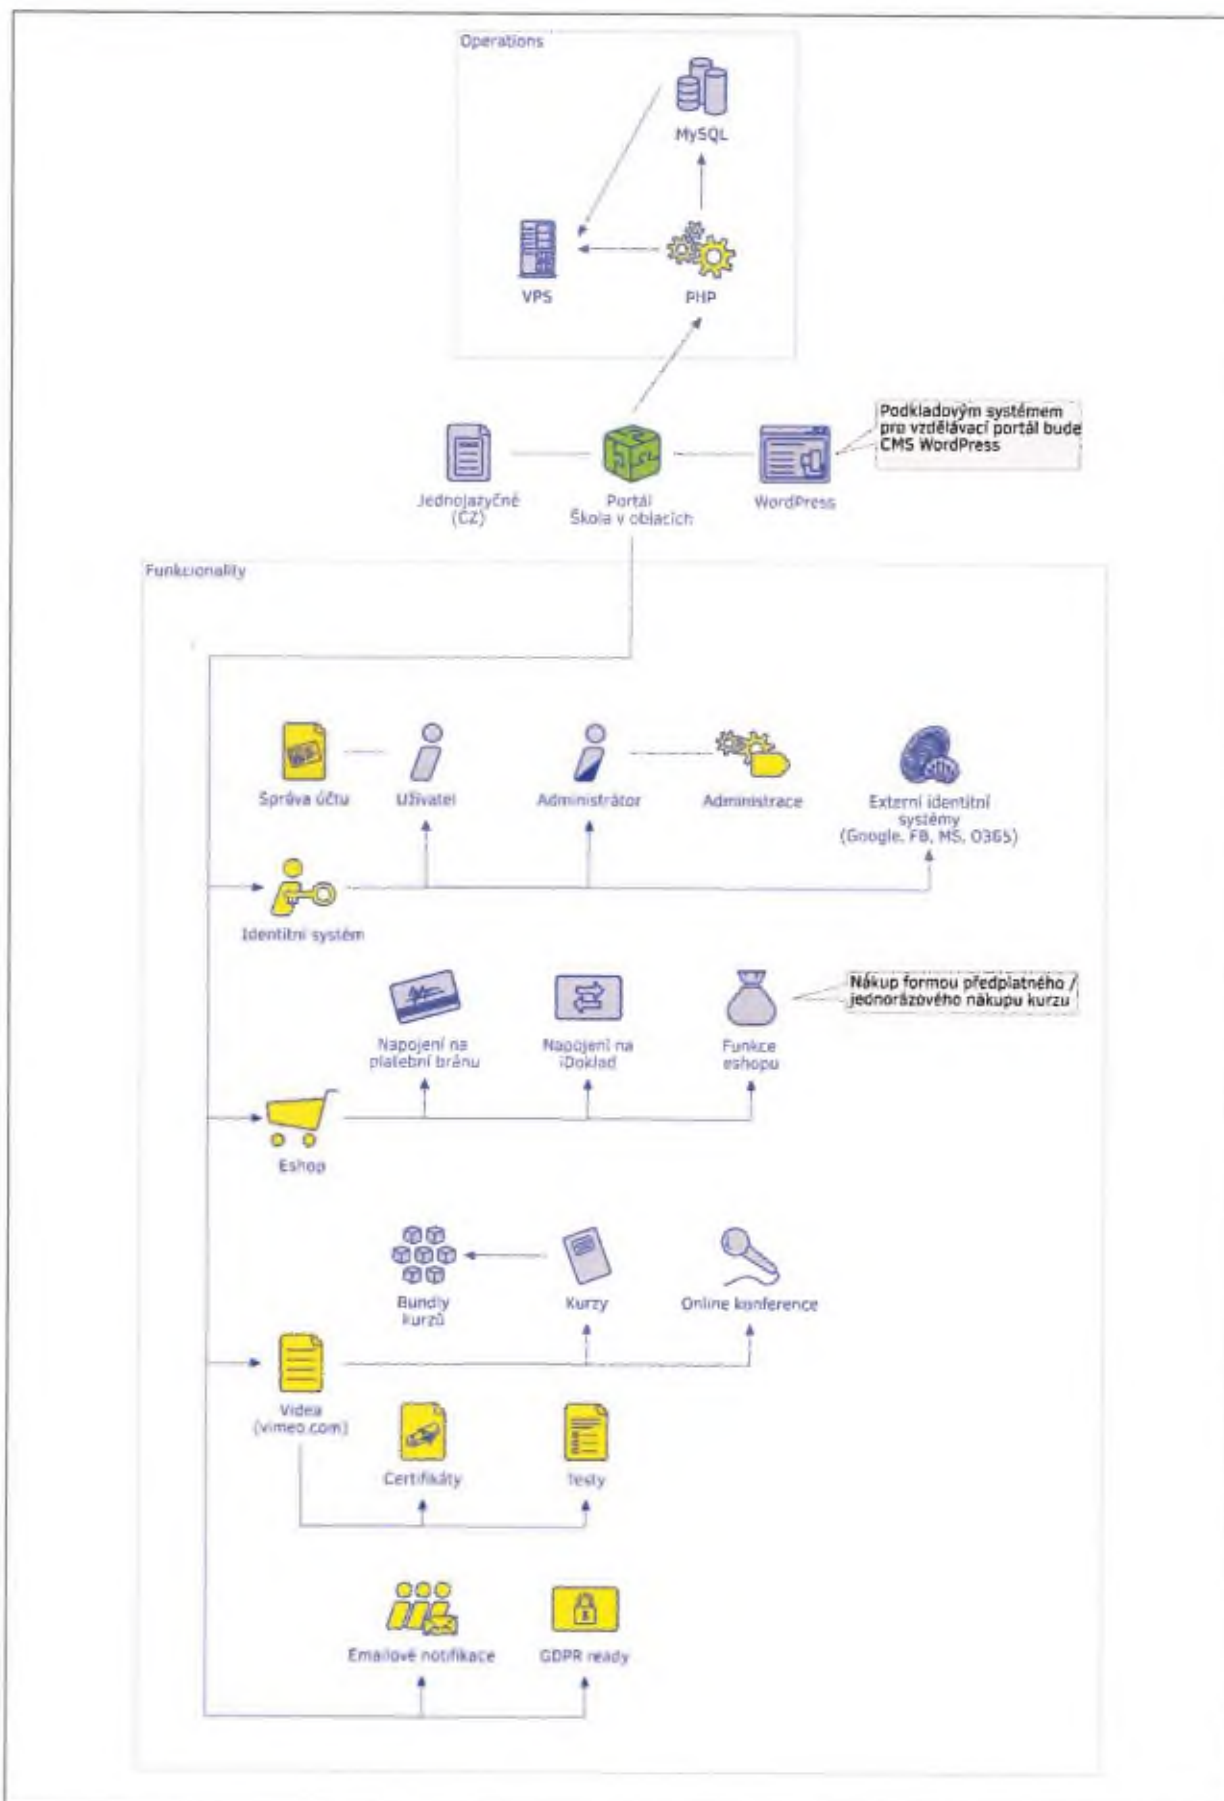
Operations

MySQL

VPS

PHP

Podkladovým systémem pro vzdělávací portál bude CMS WordPress

Jednojazyčné (CZ)

Portál Škola v oblacích

WordPress

Funkcionality

Správa účtu

Uživatel

Administrátor

Administrace

Externí identitní systémy (Google, FB, MS, O365)

Identitní systém

Nákup formou předplatného / jednorázového nákupu kurzu

Napojení na platební bránu

Napojení na iDoklad

Funkce eshopu

Eshop

Bundly kurzů

Kurzy

Online konference

Videa (vimeo.com)

Certifikáty

Testy

Emailové notifikace

GDPR ready